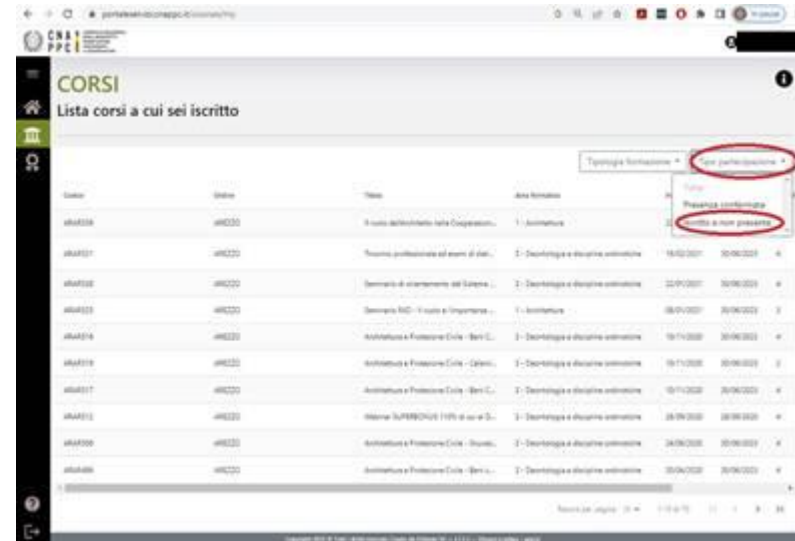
portaleservizi.cnappc.it

CNA PPC

CORSI

Lista corsi a cui sei iscritto

Tipologia formazione ▾ | Tipo partecipazione ▾

Tutti
Presenza confermata
Iscritto e non presente

| Codice | Ordine | Titolo | Area formativa | | |
|---|---|---|---|---|---|
| ARAR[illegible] | AREZZO | Il ruolo dell'architetto nella Cooperazion... | 1 - Architettura | | |
| ARAR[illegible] | AREZZO | Tirocinio professionale ed esami di stat... | 2 - Deontologia e discipline ordinistiche | 18/02/2021 | 30/06/2021 |
| ARAR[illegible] | AREZZO | Seminario di orientamento del Sistema ... | 2 - Deontologia e discipline ordinistiche | 22/01/2021 | 30/06/2021 |
| ARAR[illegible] | AREZZO | Seminario FAD - Il ruolo e l'importanza ... | 1 - Architettura | 08/01/2021 | 30/06/2021 |
| ARAR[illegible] | AREZZO | Architettura e Protezione Civile - Beni C... | 2 - Deontologia e discipline ordinistiche | 19/11/2020 | 30/06/2021 |
| ARAR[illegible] | AREZZO | Architettura e Protezione Civile - Calami... | 2 - Deontologia e discipline ordinistiche | 19/11/2020 | 30/06/2021 |
| ARAR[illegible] | AREZZO | Architettura e Protezione Civile - Beni C... | 2 - Deontologia e discipline ordinistiche | 10/11/2020 | 30/06/2021 |
| ARAR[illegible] | AREZZO | Webinar SUPERBONUS 110% di cui al D... | 2 - Deontologia e discipline ordinistiche | 28/09/2020 | 28/09/2020 |
| ARAR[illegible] | AREZZO | Architettura e Protezione Civile - Sicurez... | 2 - Deontologia e discipline ordinistiche | 24/06/2020 | 30/06/2021 |
| ARAR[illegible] | AREZZO | Architettura e Protezione Civile - Beni c... | 2 - Deontologia e discipline ordinistiche | 20/06/2020 | 30/06/2021 |

Record per pagina: 10 ▾ 1-10 di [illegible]

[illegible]